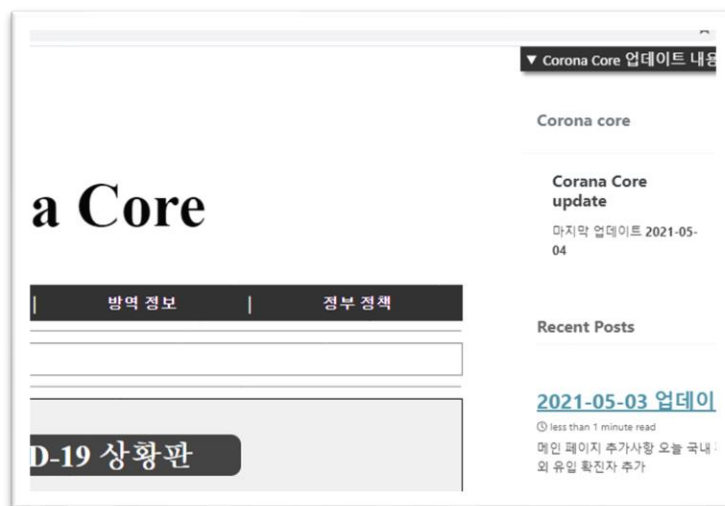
▼ Corona Core 업데이트 내용

a Core

| 방역 정보 | 정부 정책

D-19 상황판

Corona core

Corana Core update

마지막 업데이트 2021-05-04

Recent Posts

2021-05-03 업데이

less than 1 minute read

메인 페이지 추가사항 오늘 국내 외 유입 확진자 추가